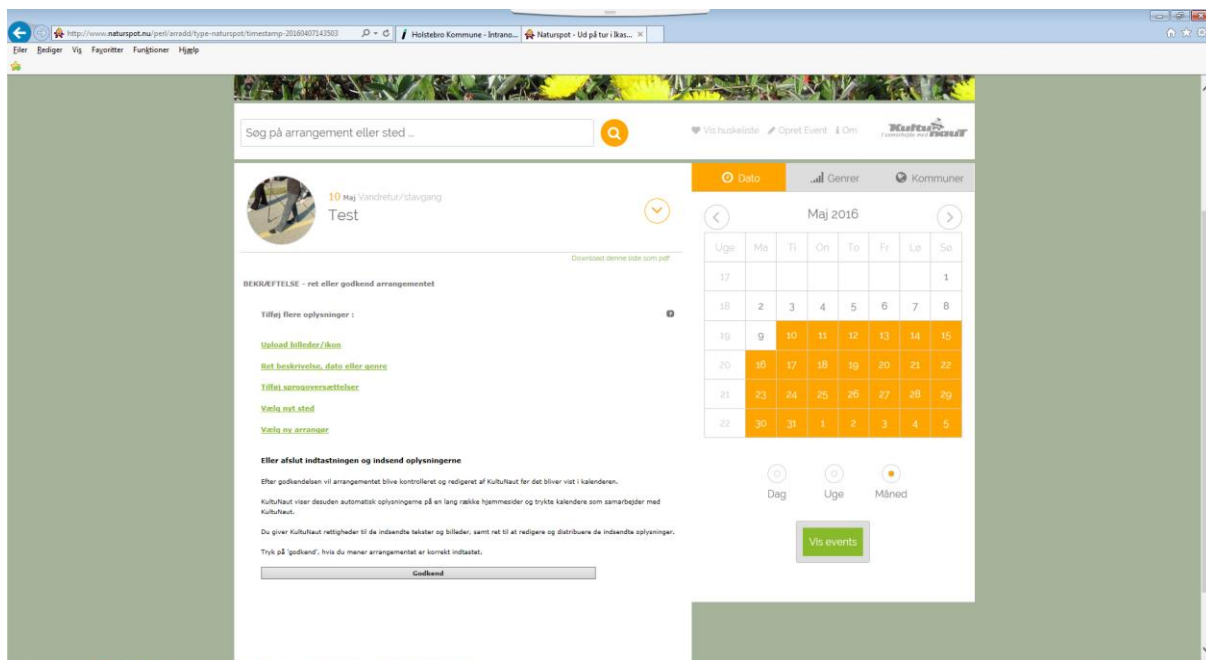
http://www.naturspot.nu/perl/arradd/type-naturspot/timestamp-20160407143503

Holstebro Kommune - Intrano...

Naturspot - Ud på tur i ikas...

Filer Rediger Vis Favoritter Funktioner Hjælp

Søg på arrangement eller sted ...

Vis huskeliste Opret Event Om

KultuNaut

10 Maj Vandretur/stavgang

Test

Download denne side som pdf

BEKRÆFTELSE - ret eller godkend arrangementet

Tilføj flere oplysninger :

Upload billeder/ikon

Ret beskrivelse, dato eller genre

Tilføj sprogoversættelser

Vælg nyt sted

Vælg ny arrangør

Eller afslut indtastningen og indsend oplysningerne

Efter godkendelsen vil arrangementet blive kontrolleret og redigeret af KultuNaut før det bliver vist i kalenderen.

KultuNaut viser desuden automatisk oplysningerne på en lang række hjemmesider og trykte kalendere som samarbejder med KultuNaut.

Du giver KultuNaut rettigheder til de indsendte tekster og billeder, samt ret til at redigere og distribuere de indsendte oplysninger.

Tryk på 'godkend', hvis du mener arrangementet er korrekt indtastet.

Godkend

Dato Genrer Kommuner

Maj 2016

| Uge | Ma | Ti | On | To | Fr | Lø | Sø |
|---|---|---|---|---|---|---|---|
| 17 | | | | | | | 1 |
| 18 | 2 | 3 | 4 | 5 | 6 | 7 | 8 |
| 19 | 9 | 10 | 11 | 12 | 13 | 14 | 15 |
| 20 | 16 | 17 | 18 | 19 | 20 | 21 | 22 |
| 21 | 23 | 24 | 25 | 26 | 27 | 28 | 29 |
| 22 | 30 | 31 | 1 | 2 | 3 | 4 | 5 |

Dag Uge Måned

Vis events